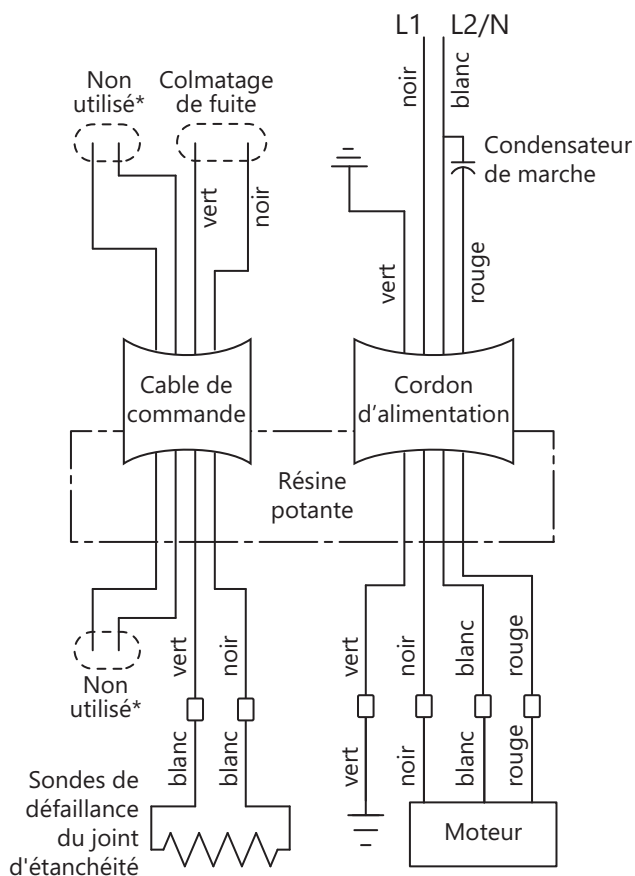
L1 L2/N

Non utilisé*

Colmatage de fuite

noir

blanc

Condensateur de marche

vert

noir

vert

rouge

Cable de commande

Cordon d'alimentation

Résine potante

Non utilisé*

vert

noir

vert

noir

blanc

rouge

blanc

blanc

vert

noir

blanc

rouge

Sondes de défaillance du joint d'étanchéité

Moteur